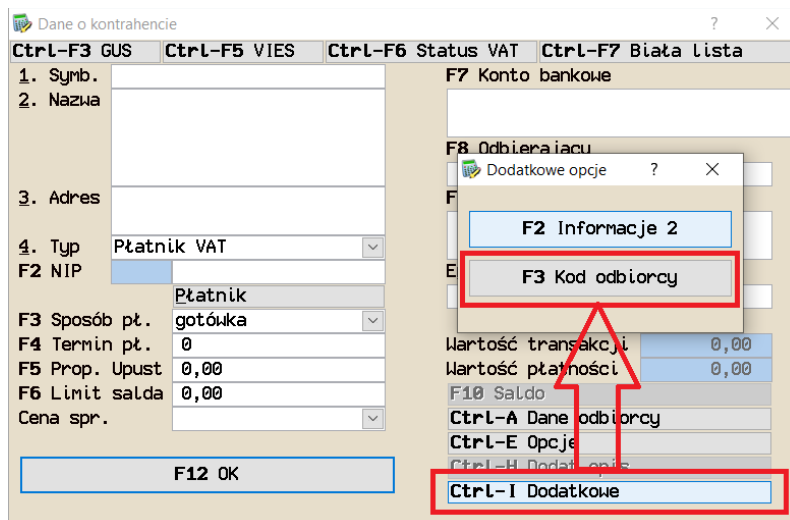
Dane o kontrahencie ? ×

Ctrl-F3 GUS Ctrl-F5 VIES Ctrl-F6 Status VAT Ctrl-F7 Biała lista

1. Symb.
2. Nazwa
3. Adres
4. Typ Płatnik VAT
F2 NIP
Płatnik
F3 Sposób pł. gotówka
F4 Termin pł. 0
F5 Prop. Upust 0,00
F6 Limit salda 0,00
Cena spr.

F12 OK

F7 Konto bankowe
F8 Odbierajacy
F
E

Dodatkowe opcje ? ×
F2 Informacje 2
F3 Kod odbiorcy

Wartość transakcji 0,00
Wartość płatności 0,00
F10 Saldo
Ctrl-A Dane odbiorcy
Ctrl-E Opcje
Ctrl-H Dodat. opis
Ctrl-I Dodatkowe